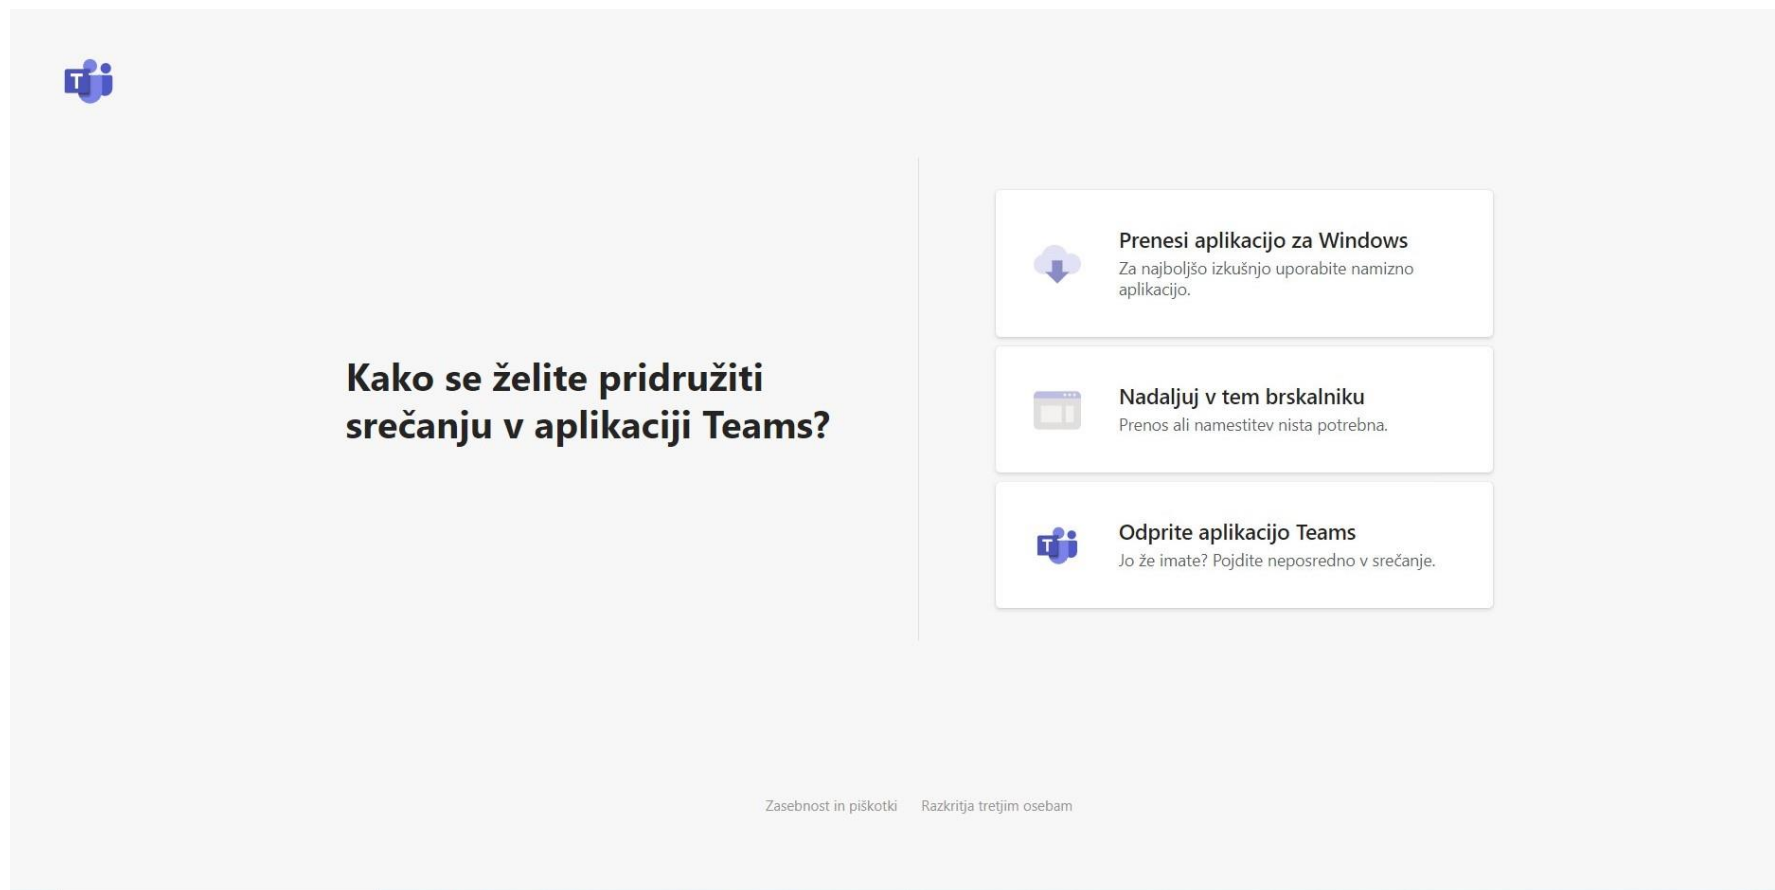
Kako se želite pridružiti srečanju v aplikaciji Teams?

Prenesi aplikacijo za Windows
Za najboljšo izkušnjo uporabite namizno aplikacijo.

Nadaljuj v tem brskalniku
Prenos ali namestitev nista potrebna.

Odprite aplikacijo Teams
Jo že imate? Pojdite neposredno v srečanje.

Zasebnost in piškotki    Razkritja tretjim osebam